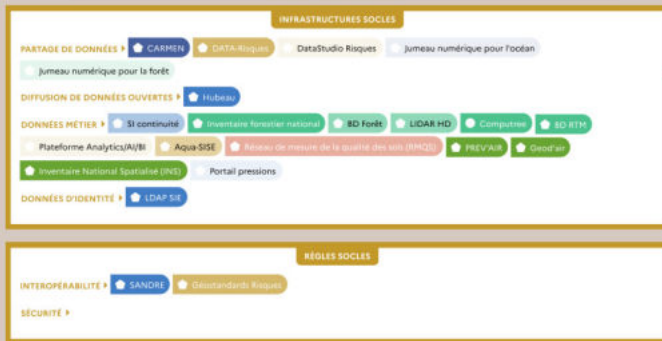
INFRASTRUCTURES SOCLES

PARTAGE DE DONNÉES ▸ CARMEN DATA-Risques DataStudio Risques Jumeau numérique pour l'océan Jumeau numérique pour la forêt

DIFFUSION DE DONNÉES OUVERTES ▸ Hubeau

DONNÉES MÉTIER ▸ SI continuité Inventaire forestier national BD Forêt LIDAR HD Computree BD RTM Plateforme Analytics/AI/BI Aqua-SISE Réseau de mesure de la qualité des sols (RMQS) PREV'AIR Geod'air Inventaire National Spatialisé (INS) Portail pressions

DONNÉES D'IDENTITÉ ▸ LDAP SIE

RÈGLES SOCLES

INTEROPÉRABILITÉ ▸ SANDRE Géostandards Risques

SÉCURITÉ ▸